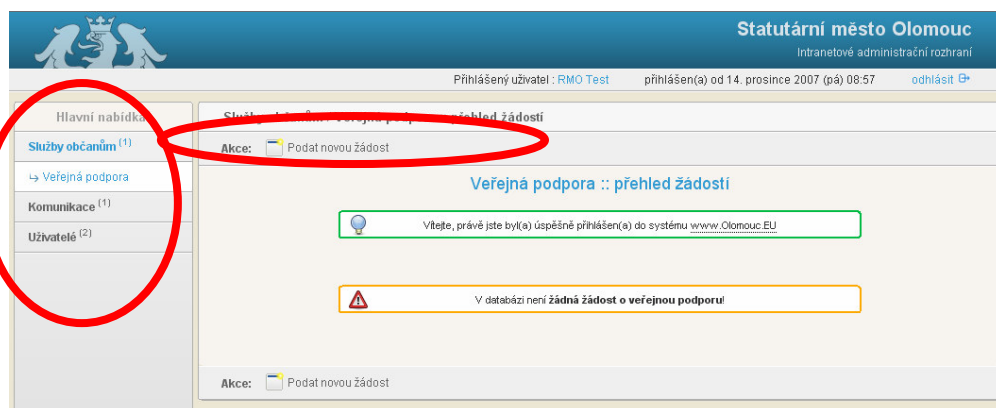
Statutární město Olomouc
Intranetové administrační rozhraní

Přihlášený uživatel : RMO Test přihlášen(a) od 14. prosince 2007 (pá) 08:57 odhlásit

Hlavní nabídka
Služby občanům $^{(1)}$
↳ Veřejná podpora
Komunikace $^{(1)}$
Uživatelé $^{(2)}$

Služby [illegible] Veřejná podpo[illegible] přehled žádostí

Akce: Podat novou žádost

Veřejná podpora :: přehled žádostí

Vítejte, právě jste byl(a) úspěšně přihlášen(a) do systému www.Olomouc.EU

V databázi není žádná žádost o veřejnou podporu!

Akce: Podat novou žádost